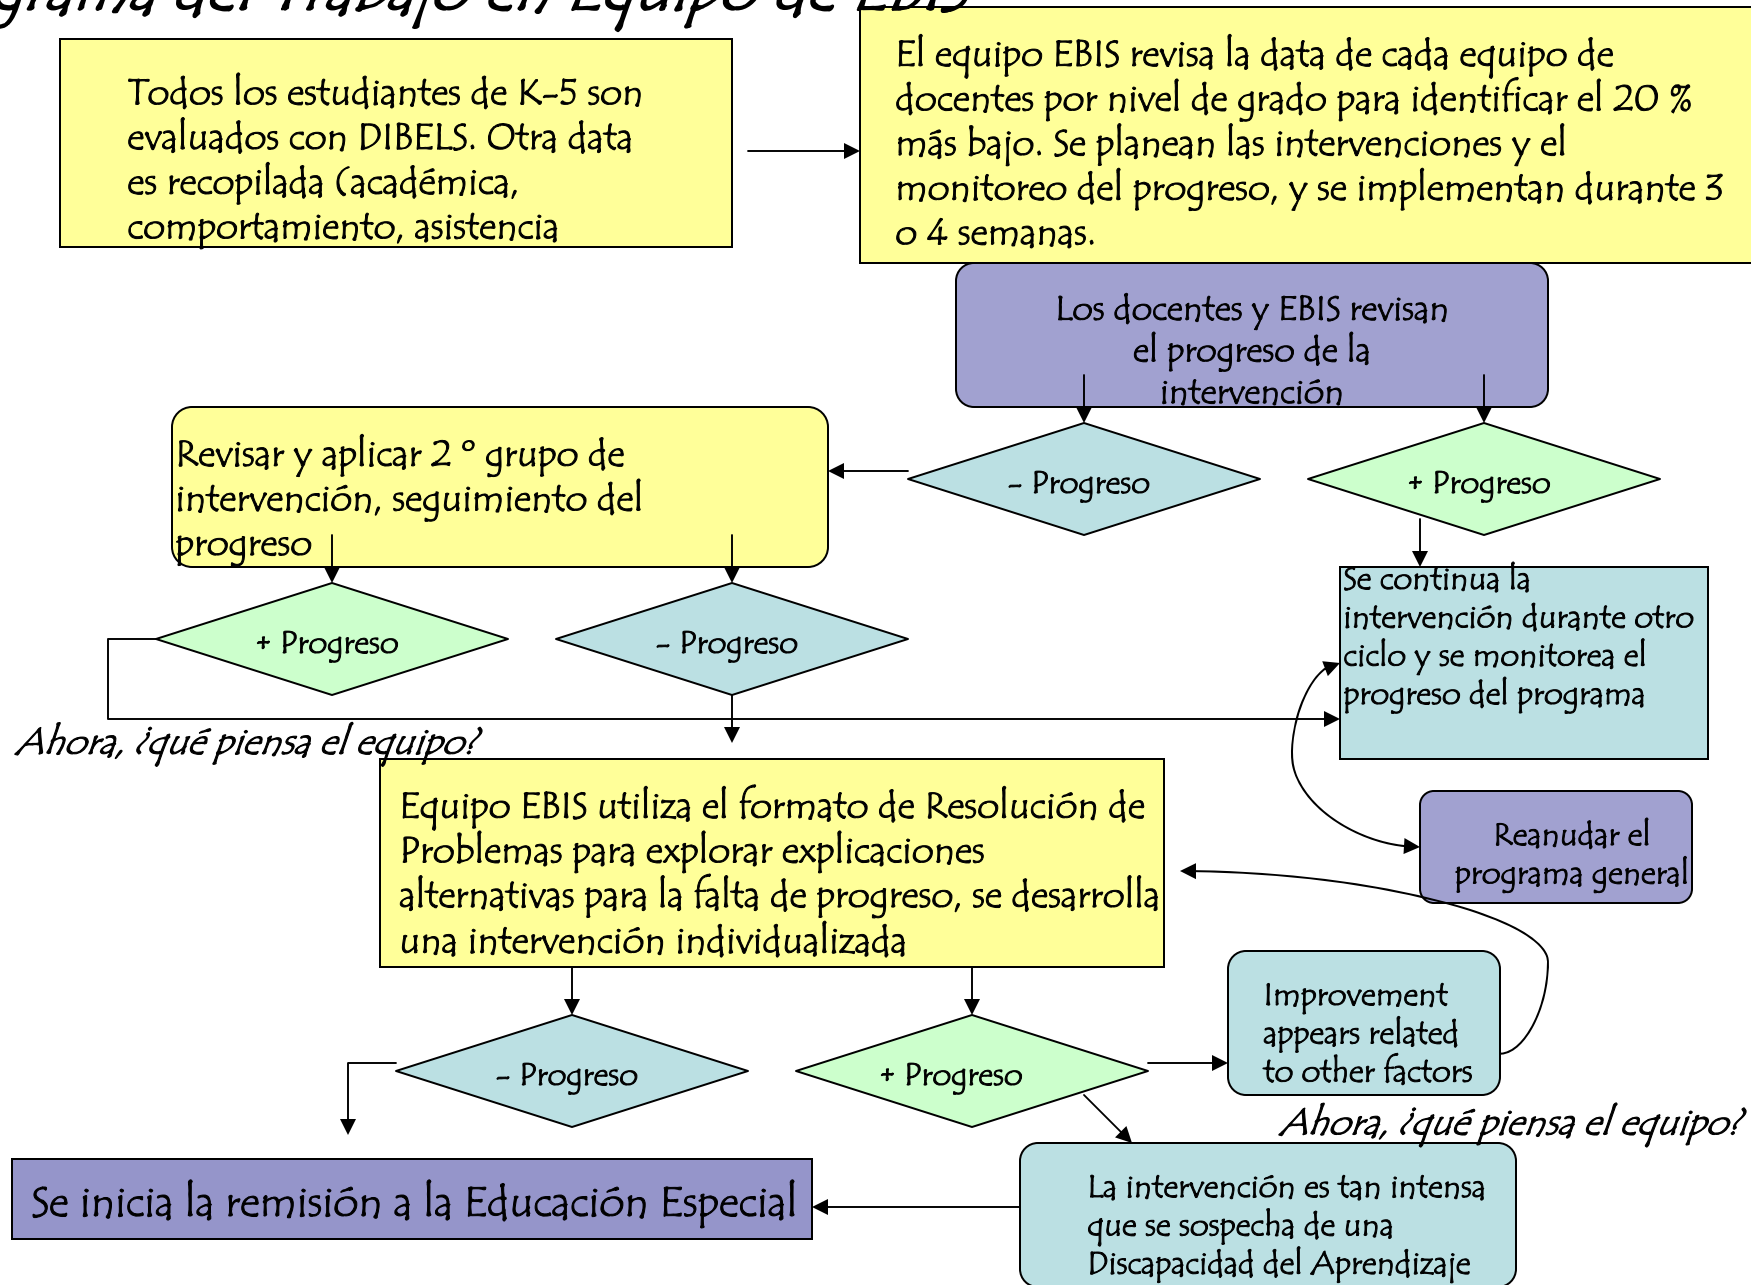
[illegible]grama del Trabajo en Equipo de EBIS

Todos los estudiantes de K-5 son evaluados con DIBELS. Otra data es recopilada (académica, comportamiento, asistencia

El equipo EBIS revisa la data de cada equipo de docentes por nivel de grado para identificar el 20 % más bajo. Se planean las intervenciones y el monitoreo del progreso, y se implementan durante 3 o 4 semanas.

Los docentes y EBIS revisan el progreso de la intervención

- Progreso

+ Progreso

Revisar y aplicar 2 ° grupo de intervención, seguimiento del progreso

Se continua la intervención durante otro ciclo y se monitorea el progreso del programa

+ Progreso

- Progreso

Ahora, ¿qué piensa el equipo?

Equipo EBIS utiliza el formato de Resolución de Problemas para explorar explicaciones alternativas para la falta de progreso, se desarrolla una intervención individualizada

Reanudar el programa general

Improvement appears related to other factors

- Progreso

+ Progreso

Ahora, ¿qué piensa el equipo?

Se inicia la remisión a la Educación Especial

La intervención es tan intensa que se sospecha de una Discapacidad del Aprendizaje